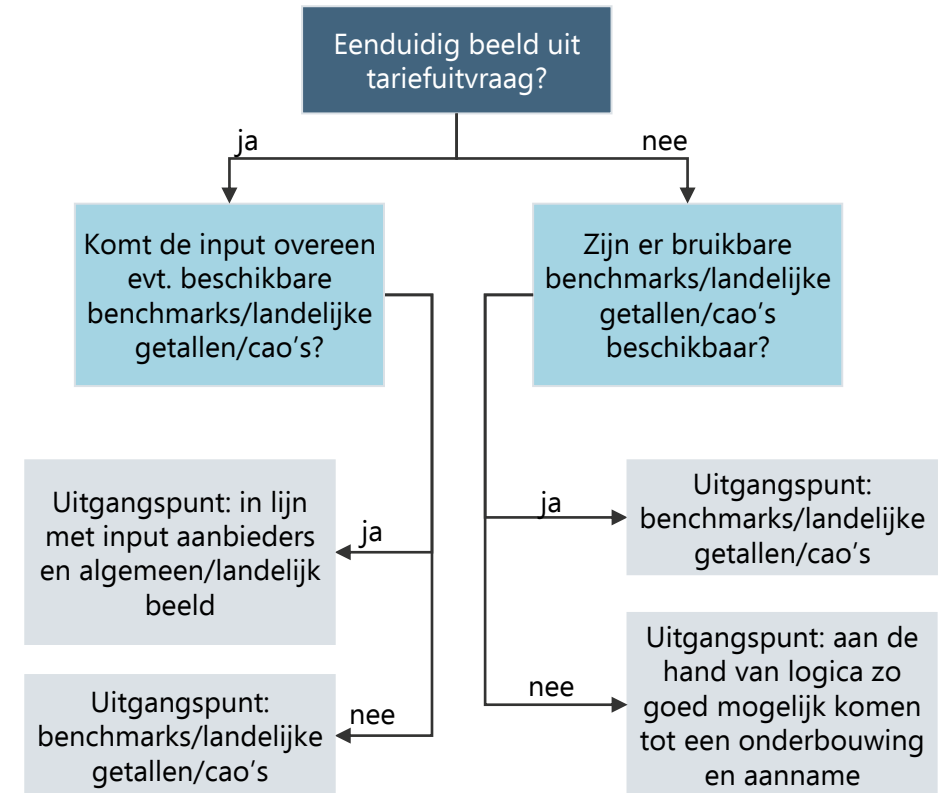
Eenduidig beeld uit tariefuitvraag?

ja

nee

Komt de input overeen evt. beschikbare benchmarks/landelijke getallen/cao's?

Zijn er bruikbare benchmarks/landelijke getallen/cao's beschikbaar?

ja

Uitgangspunt: in lijn met input aanbieders en algemeen/landelijk beeld

nee

Uitgangspunt: benchmarks/landelijke getallen/cao's

ja

Uitgangspunt: benchmarks/landelijke getallen/cao's

nee

Uitgangspunt: aan de hand van logica zo goed mogelijk komen tot een onderbouwing en aanname